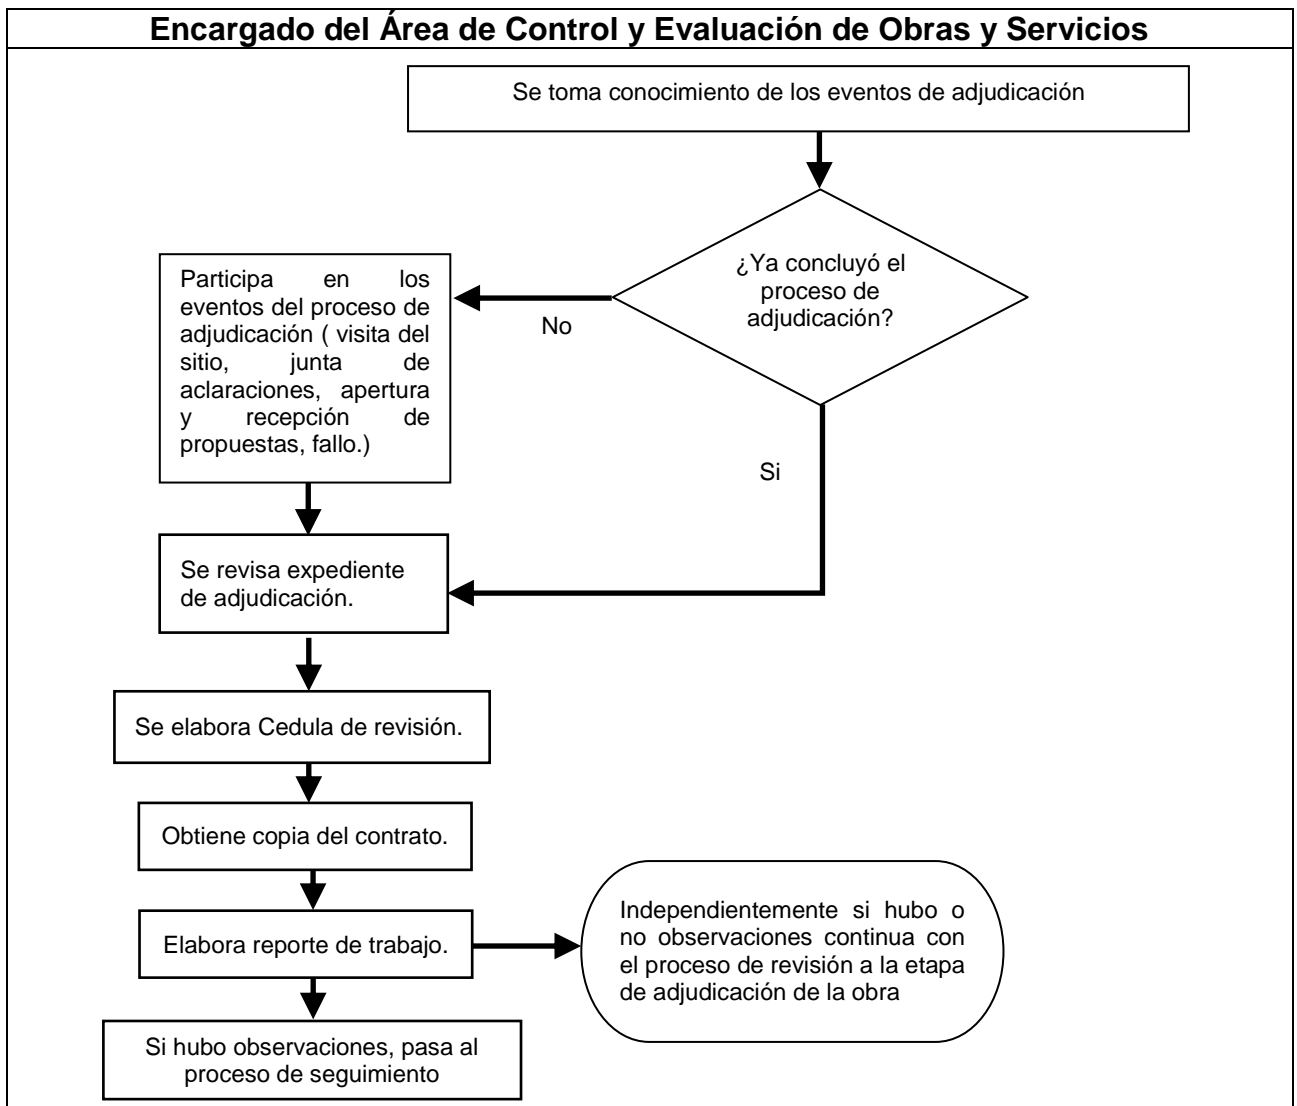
Encargado del Área de Control y Evaluación de Obras y Servicios

Se toma conocimiento de los eventos de adjudicación

¿Ya concluyó el proceso de adjudicación?

No

Participa en los eventos del proceso de adjudicación ( visita del sitio, junta de aclaraciones, apertura y recepción de propuestas, fallo.)

Si

Se revisa expediente de adjudicación.

Se elabora Cedula de revisión.

Obtiene copia del contrato.

Elabora reporte de trabajo.

Independientemente si hubo o no observaciones continua con el proceso de revisión a la etapa de adjudicación de la obra

Si hubo observaciones, pasa al proceso de seguimiento